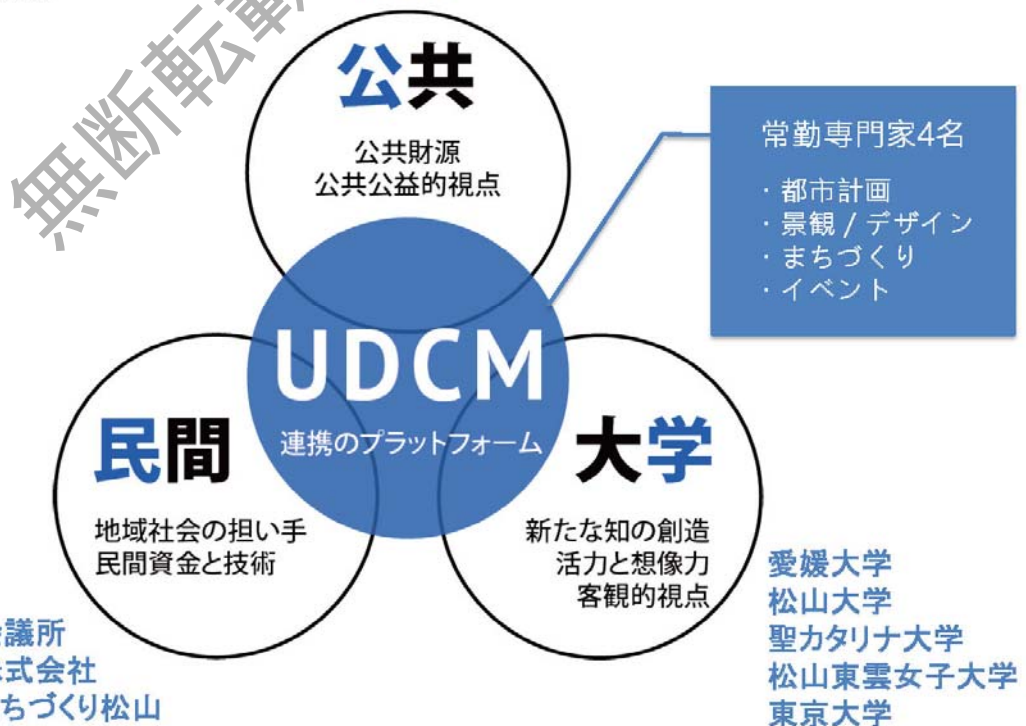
無断転載

公共

公共財源
公共公益的視点

常勤専門家4名

・都市計画
・景観 / デザイン
・まちづくり
・イベント

UDCM

連携のプラットフォーム

民間

地域社会の担い手
民間資金と技術

大学

新たな知の創造
活力と想像力
客観的視点

愛媛大学
松山大学
聖カタリナ大学
松山東雲女子大学
東京大学

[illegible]議所
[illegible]式会社
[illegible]ちづくり松山